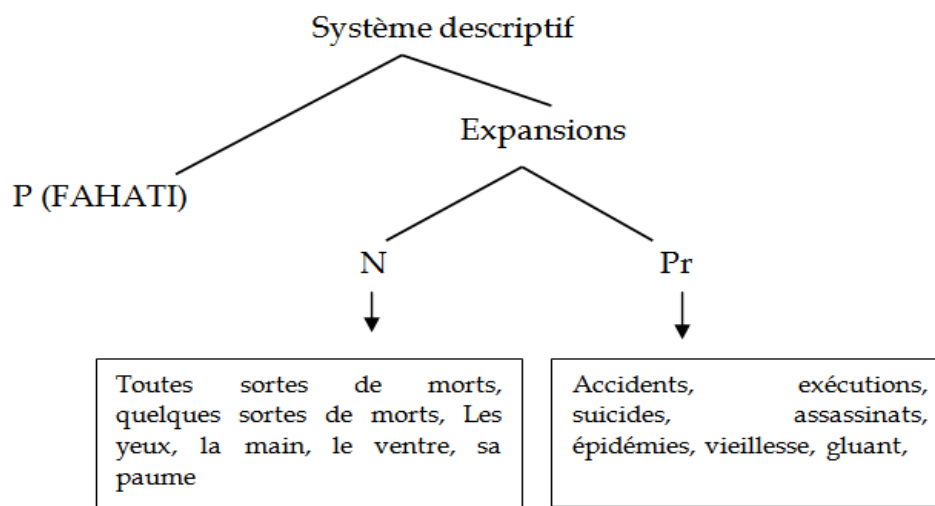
Système descriptif

P (FAHATI)

Expansions

N

Pr

Toutes sortes de morts, quelques sortes de morts, Les yeux, la main, le ventre, sa paume

Accidents, exécutions, suicides, assassinats, épidémies, vieillesse, gluant,